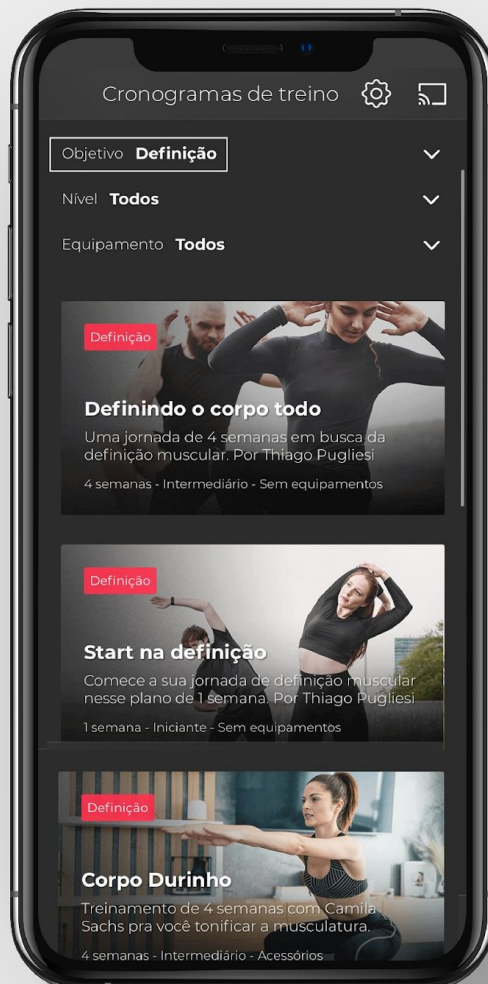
Cronogramas de treino

Objetivo Definição

Nível Todos

Equipamento Todos

Definição

Definindo o corpo todo

Uma jornada de 4 semanas em busca da definição muscular. Por Thiago Pugliesi

4 semanas - Intermediário - Sem equipamentos

Definição

Start na definição

Comece a sua jornada de definição muscular nesse plano de 1 semana. Por Thiago Pugliesi

1 semana - Iniciante - Sem equipamentos

Definição

Corpo Durinho

Treinamento de 4 semanas com Camila Sachs pra você tonificar a musculatura.

4 semanas - Intermediário - Acessórios